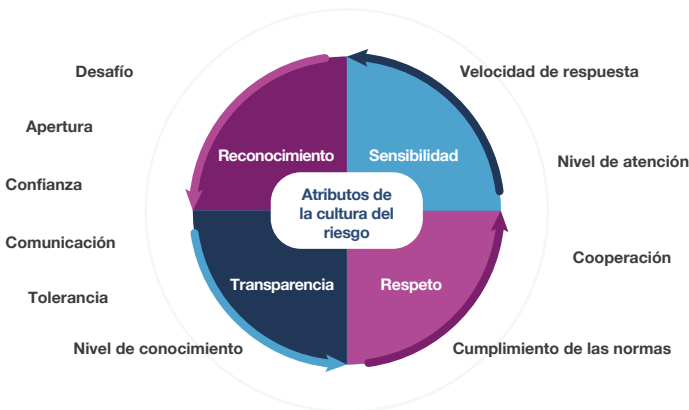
Desafío

Apertura

Confianza

Comunicación

Tolerancia

Nivel de conocimiento

Reconocimiento

Sensibilidad

Atributos de la cultura del riesgo

Transparencia

Respeto

Velocidad de respuesta

Nivel de atención

Cooperación

Cumplimiento de las normas